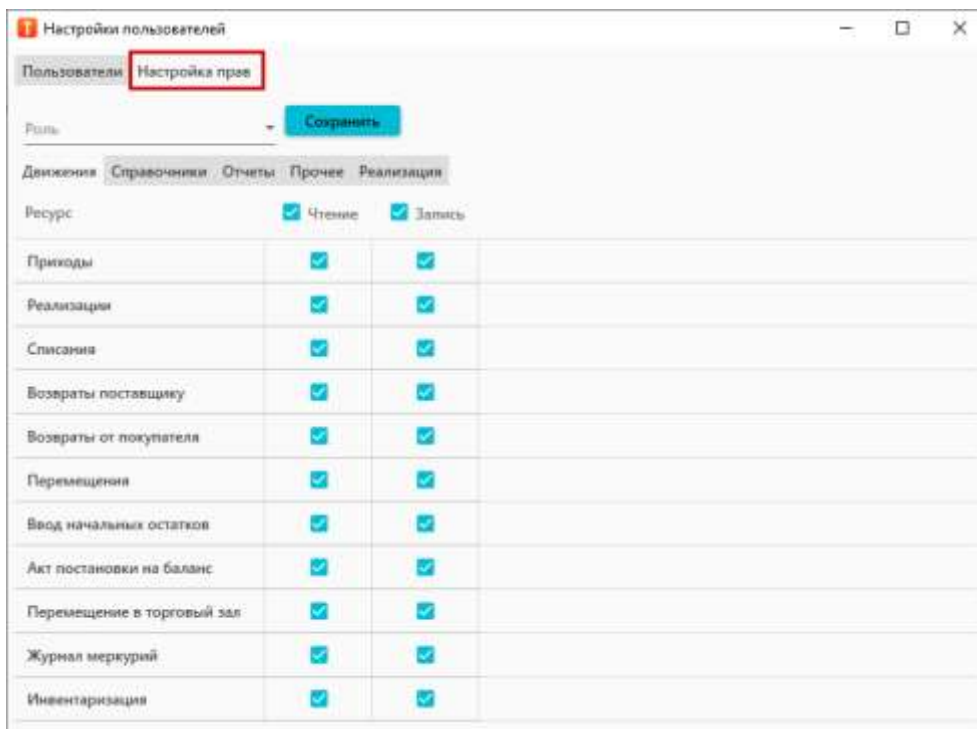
Настройки пользователей

Пользователи Настройка прав

Роль

Сохранить

Движения Справочники Отчеты Прочее Реализация

| Ресурс | Чтение | Запись |
|---|---|---|
| Приходы | | |
| Реализации | | |
| Списания | | |
| Возвраты поставщику | | |
| Возвраты от покупателя | | |
| Перемещения | | |
| Ввод начальных остатков | | |
| Акт постановки на баланс | | |
| Перемещение в торговый зал | | |
| Журнал меркурий | | |
| Инвентаризация | | |